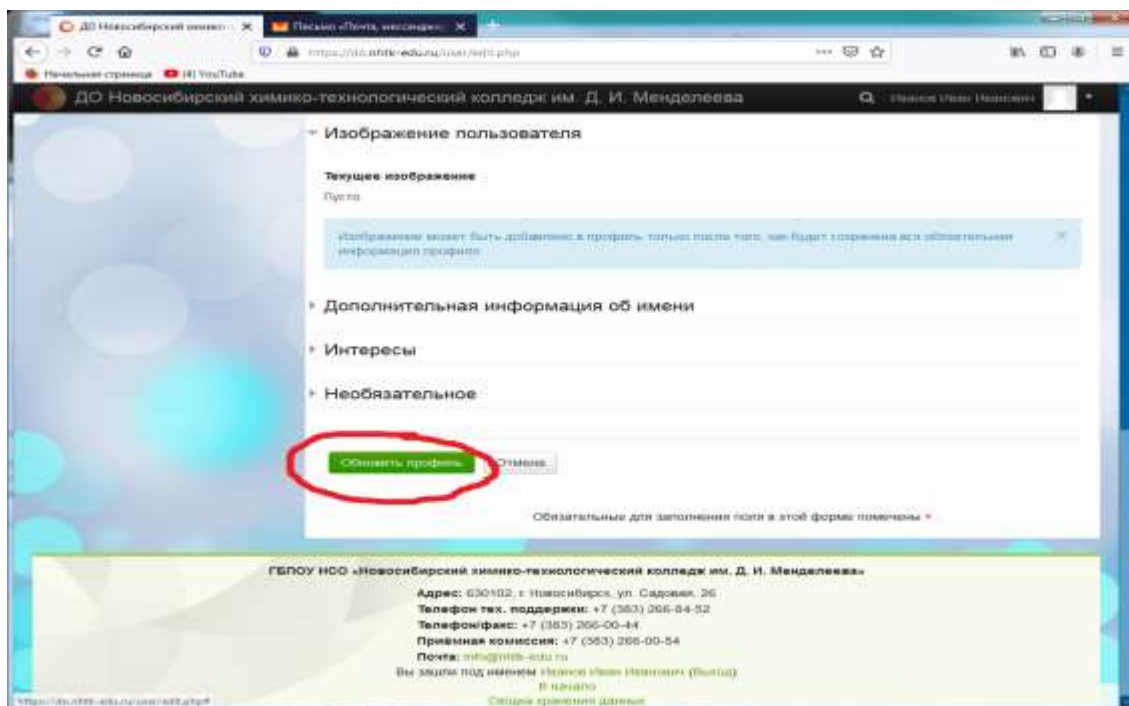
ДО Новосибирский химико- ×
Письмо «Почта, мессенджер» ×

https://do.nhtk-edu.ru/user/edit.php

Начальная страница
(4) YouTube

ДО Новосибирский химико-технологический колледж им. Д. И. Менделеева

Иванов Иван Иванович

Изображение пользователя

Текущее изображение

Пусто

Изображение может быть добавлено в профиль только после того, как будет сохранена вся обязательная информация профиля.

Дополнительная информация об имени

Интересы

Необязательное

Обновить профиль
Отмена

Обязательные для заполнения поля в этой форме помечены *

ГБПОУ НСО «Новосибирский химико-технологический колледж им. Д. И. Менделеева»

Адрес: 630102, г. Новосибирск, ул. Садовая, 26
Телефон тех. поддержки: +7 (383) 266-84-52
Телефон/факс: +7 (383) 266-00-44
Приёмная комиссия: +7 (383) 266-00-54
Почта: info@nhtk-edu.ru
Вы зашли под именем Иванов Иван Иванович (Выход)
В начало
Сводка хранения данных

https://do.nhtk-edu.ru/user/edit.php#